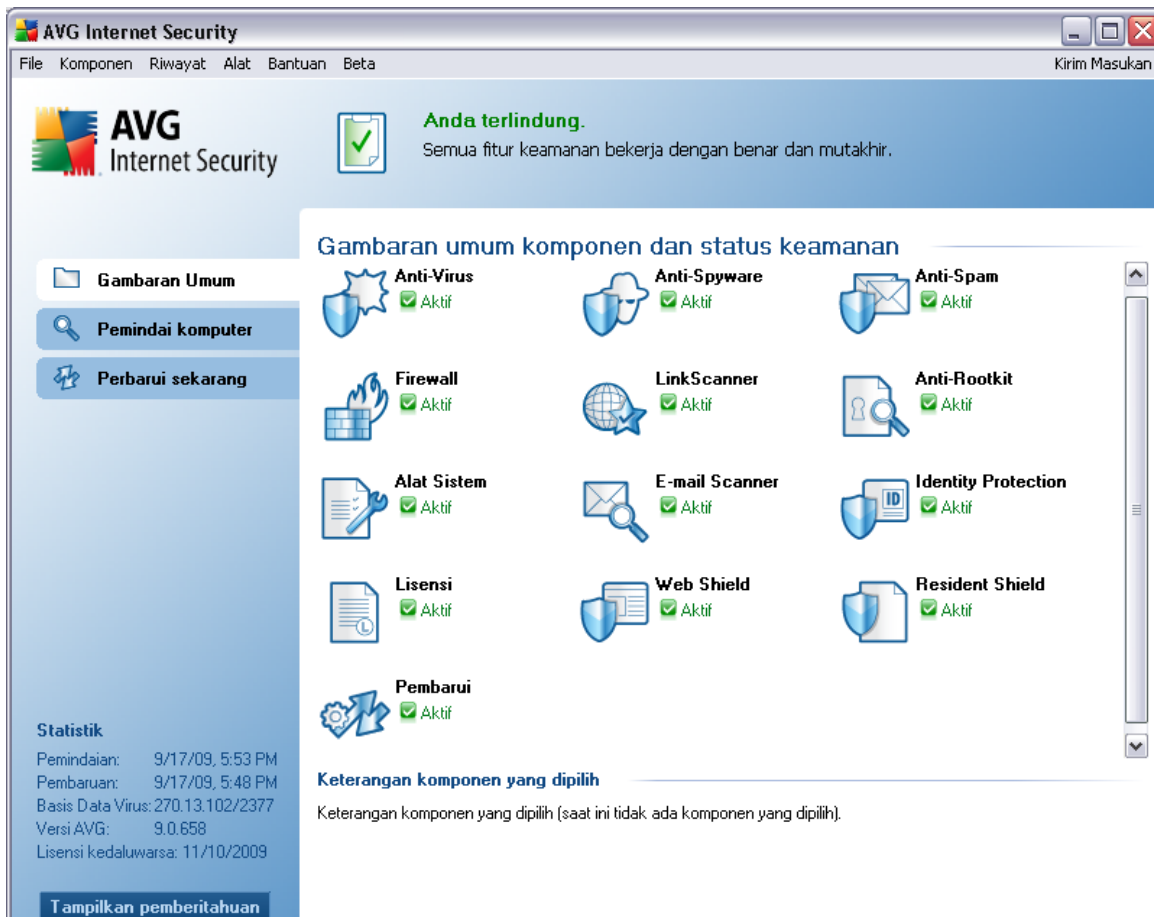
AVG Internet Security

File Komponen Riwayat Alat Bantuan Beta

Kirim Masukan

AVG Internet Security

Anda terlindung.
Semua fitur keamanan bekerja dengan benar dan mutakhir.

Gambaran Umum
Pemindai komputer
Perbarui sekarang

Gambaran umum komponen dan status keamanan

Anti-Virus
Aktif

Anti-Spyware
Aktif

Anti-Spam
Aktif

Firewall
Aktif

LinkScanner
Aktif

Anti-Rootkit
Aktif

Alat Sistem
Aktif

E-mail Scanner
Aktif

Identity Protection
Aktif

Lisensi
Aktif

Web Shield
Aktif

Resident Shield
Aktif

Pembarui
Aktif

Keterangan komponen yang dipilih

Keterangan komponen yang dipilih (saat ini tidak ada komponen yang dipilih).

Statistik
Pemindaian: 9/17/09, 5:53 PM
Pembaruan: 9/17/09, 5:48 PM
Basis Data Virus: 270.13.102/2377
Versi AVG: 9.0.658
Lisensi kedaluwarsa: 11/10/2009

Tampilkan pemberitahuan